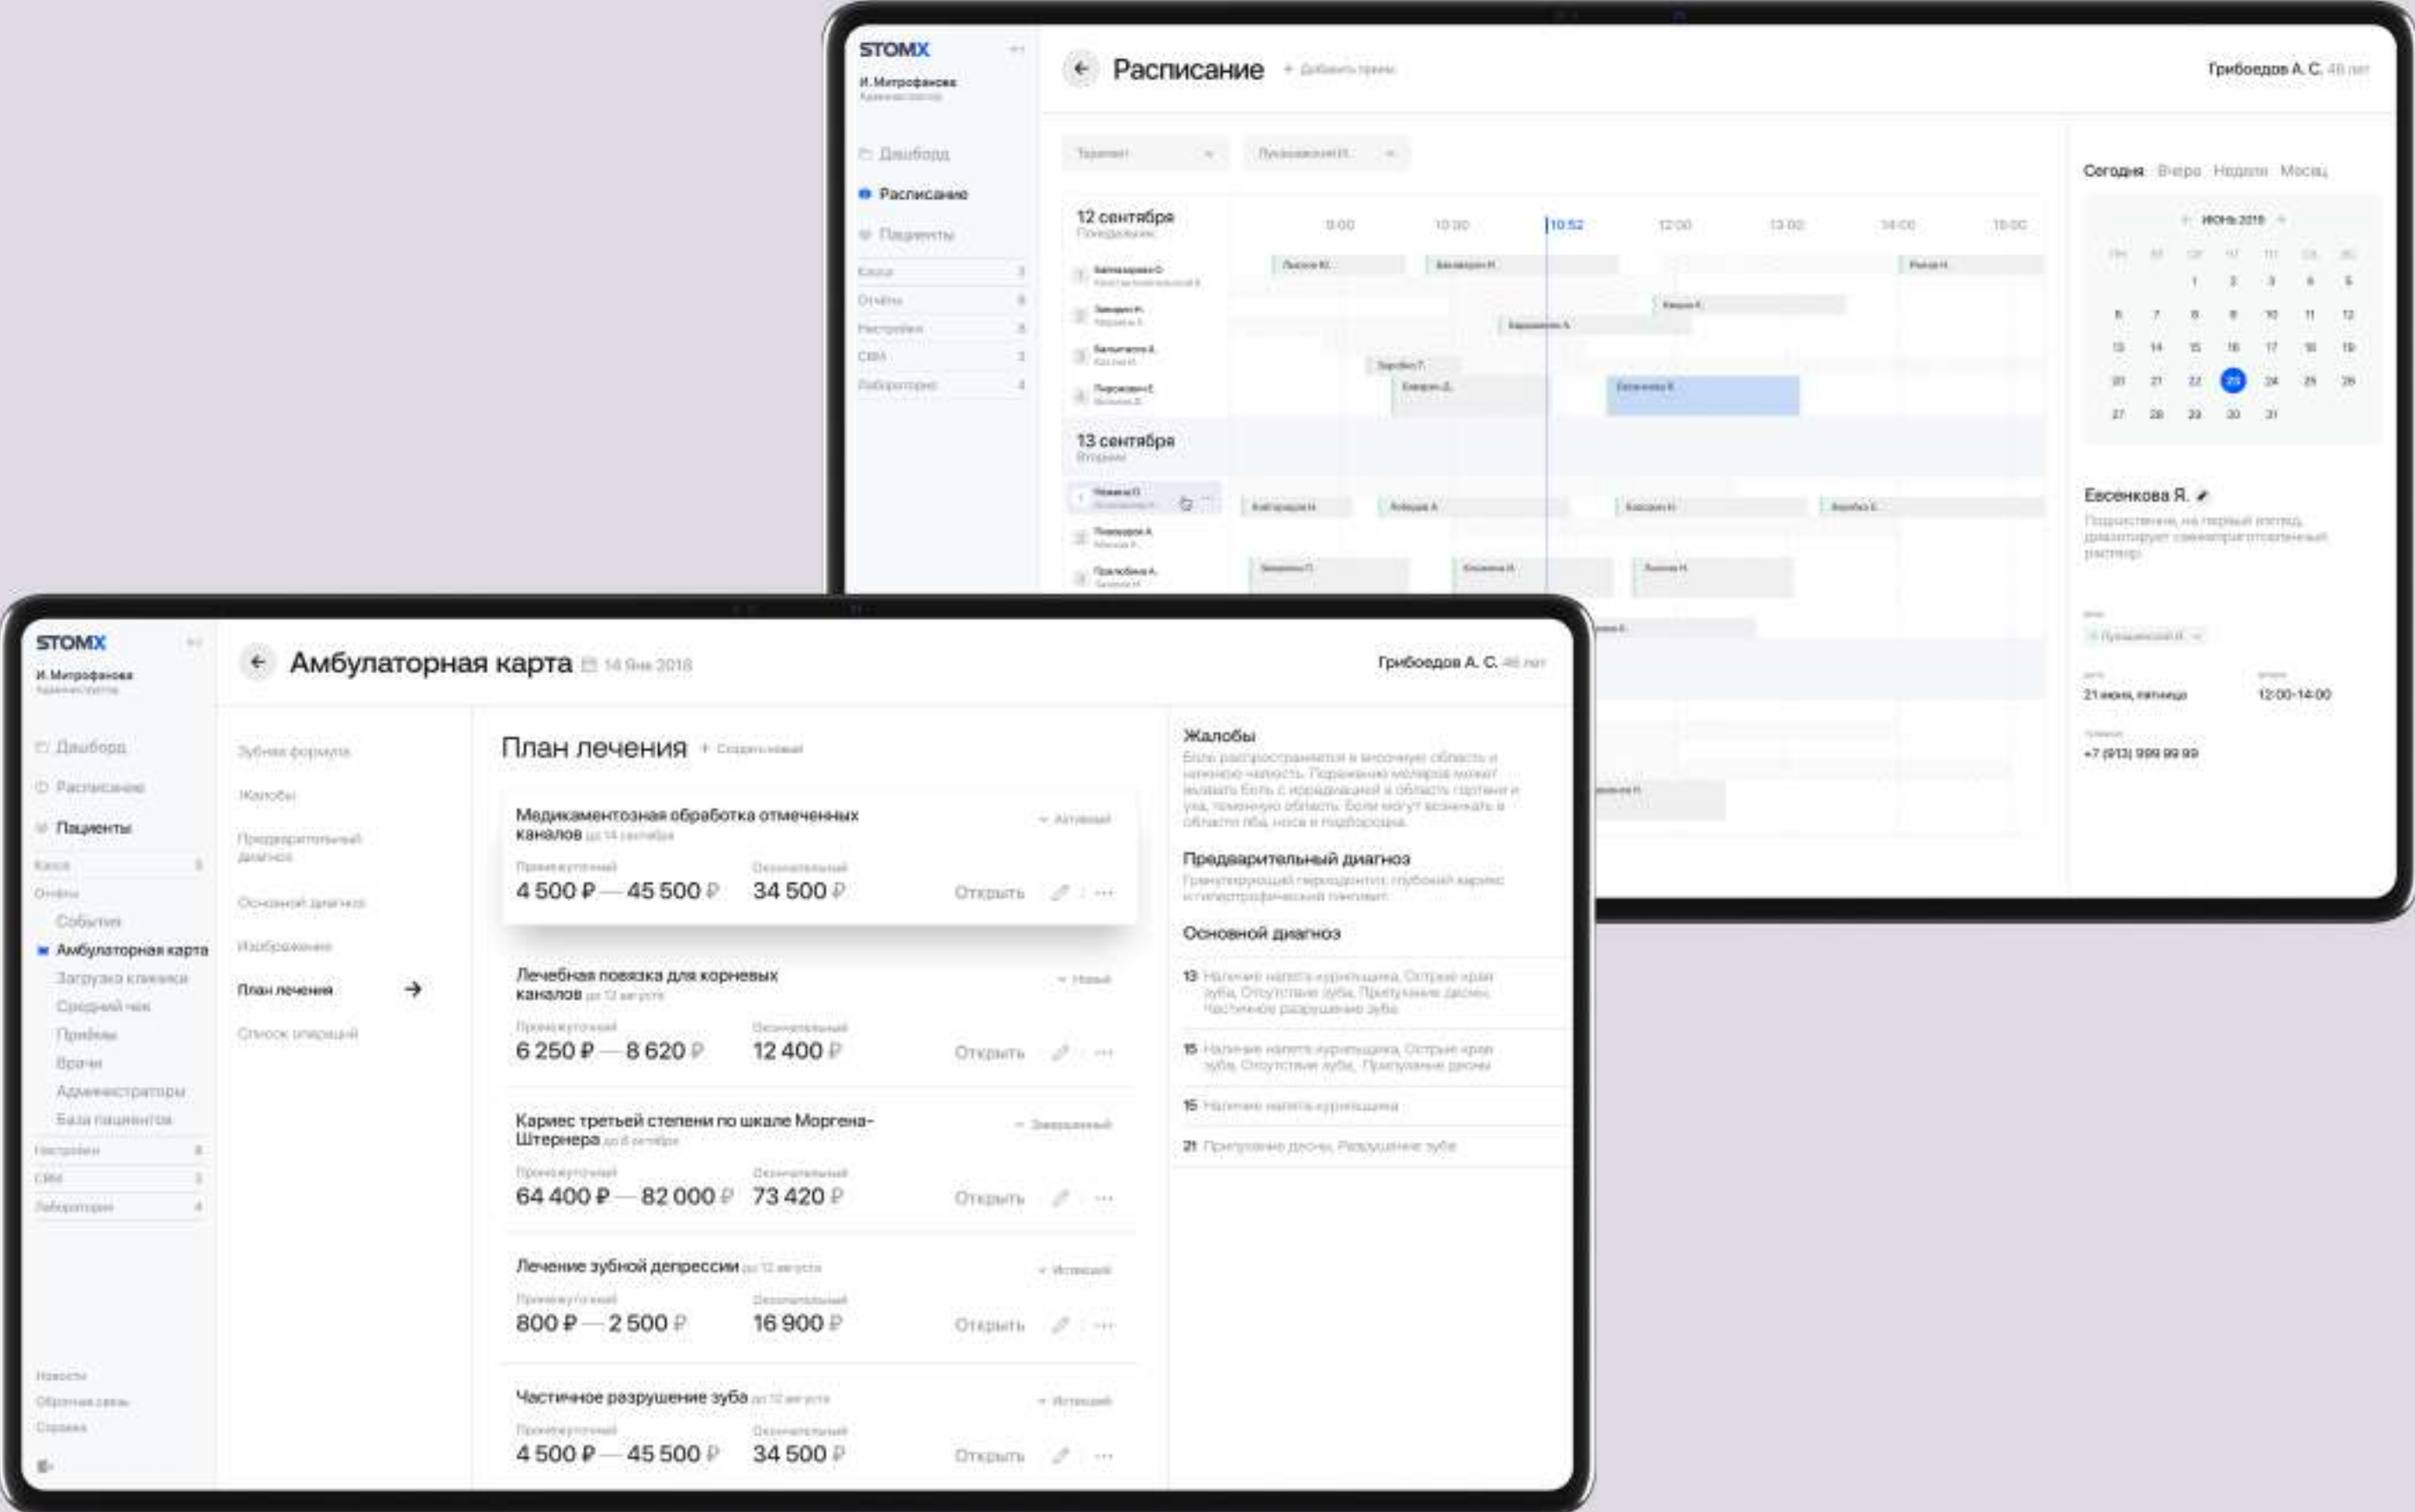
STOMX
И. Митрофанова
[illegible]

Дашборд
Расписание
Пациенты
Касса 3
Отчёты 8
Настройки 8
СRM 3
Лаборатории 4

Расписание + Добавить приём
Грибоедов А. С. 46 лет

Терапевт
Пушкинский И.

12 сентября
Понедельник

9:00 10:00 10:52 12:00 13:00 14:00 15:00

13 сентября
Вторник

Сегодня Вчера Неделя Месяц
Июнь 2018

1 2 3 4 5
6 7 8 9 10 11 12
13 14 15 16 17 18 19
20 21 22 23 24 25 26
27 28 29 30 31

Евсенкова Я.
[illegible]

21 июня, пятница
12:00-14:00
+7 (913) 999 99 99

STOMX
И. Митрофанова
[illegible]

Дашборд
Расписание
Пациенты
Касса 3
Отчёты
События
Амбулаторная карта
Загрузка клиники
Средний чек
Приёмы
Врачи
Администраторы
База пациентов
Настройки 8
CRM 3
Лаборатории 4

Новости
Обратная связь
Справка

Амбулаторная карта 14 Янв 2018
Грибоедов А. С. 46 лет

Зубная формула
Жалобы
Предварительный диагноз
Основной диагноз
Изображения
План лечения
Список операций

План лечения + Создать новый

Медикаментозная обработка отмеченных каналов до 14 сентября
Активный
Промежуточный
4 500 ₽ — 45 500 ₽
Окончательный
34 500 ₽
Открыть

Лечебная повязка для корневых каналов до 12 августа
Новый
Промежуточный
6 250 ₽ — 8 620 ₽
Окончательный
12 400 ₽
Открыть

Кариес третьей степени по шкале Моргена-Штернера до 6 октября
Завершенный
Промежуточный
64 400 ₽ — 82 000 ₽
Окончательный
73 420 ₽
Открыть

Лечение зубной депрессии до 12 августа
Истекший
Промежуточный
800 ₽ — 2 500 ₽
Окончательный
16 900 ₽
Открыть

Частичное разрушение зуба до 12 августа
Истекший
Промежуточный
4 500 ₽ — 45 500 ₽
Окончательный
34 500 ₽
Открыть

Жалобы
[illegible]

Предварительный диагноз
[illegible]

Основной диагноз
13 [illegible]
15 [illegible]
15 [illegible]
21 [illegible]